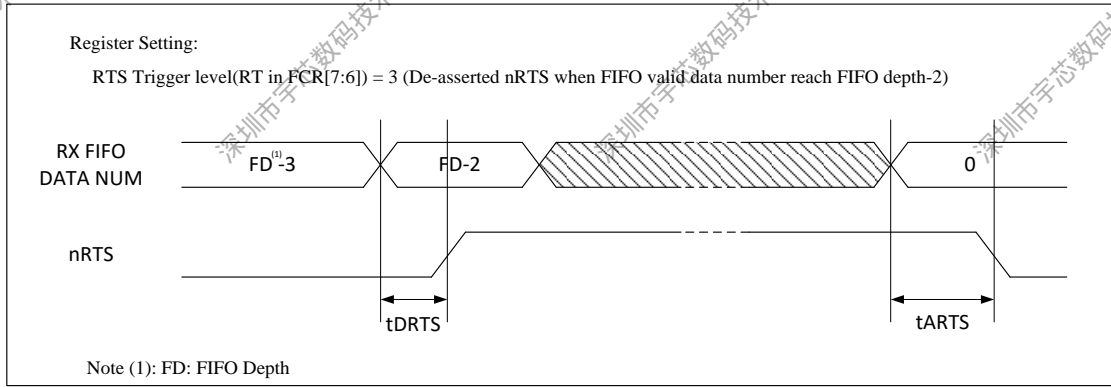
Register Setting:

RTS Trigger level(RT in FCR[7:6]) = 3 (De-asserted nRTS when FIFO valid data number reach FIFO depth-2)

RX FIFO DATA NUM

$FD^{(1)}$-3

FD-2

0

nRTS

tDRTS

tARTS

Note (1): FD: FIFO Depth

深圳市宇芯数码技术

深圳市宇芯数码技术

深圳市宇芯数码技术